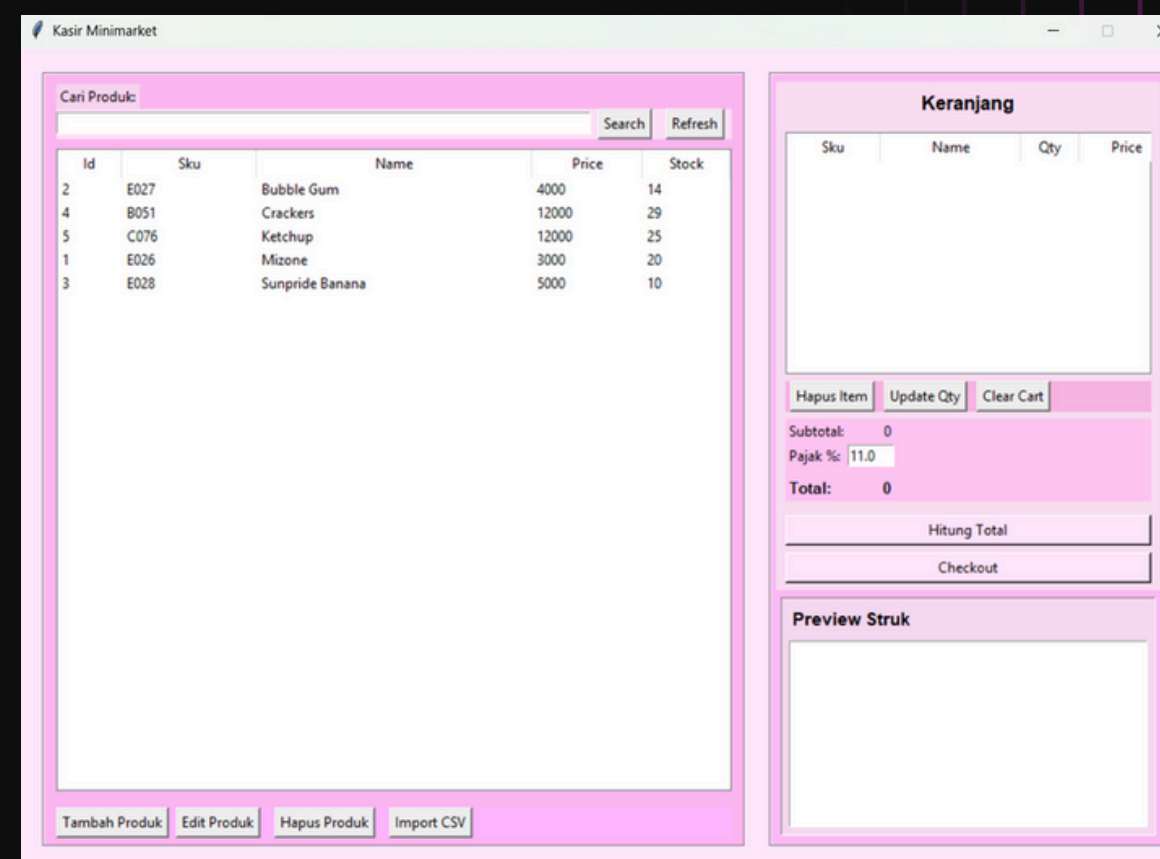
Kasir Minimarket

Cari Produk:

Search Refresh

| Id | Sku | Name | Price | Stock |
|---|---|---|---|---|
| 2 | E027 | Bubble Gum | 4000 | 14 |
| 4 | B051 | Crackers | 12000 | 29 |
| 5 | C076 | Ketchup | 12000 | 25 |
| 1 | E026 | Mizone | 3000 | 20 |
| 3 | E028 | Sunpride Banana | 5000 | 10 |

Tambah Produk Edit Produk Hapus Produk Import CSV

Keranjang

| Sku | Name | Qty | Price |
|---|---|---|---|

Hapus Item Update Qty Clear Cart

Subtotal: 0
Pajak %: 11.0
Total: 0

Hitung Total

Checkout

Preview Struk